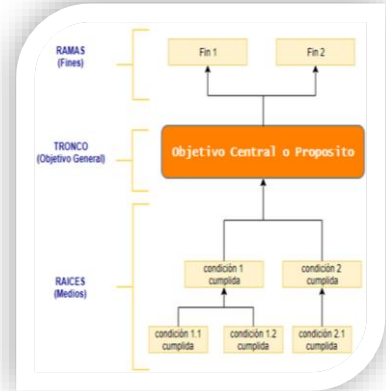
RAMAS
(Fines)

Fin 1

Fin 2

TRONCO
(Objetivo General)

Objetivo Central o Proposito

RAICES
(Medios)

condición 1 cumplida

condición 2 cumplida

condición 1.1 cumplida

condición 1.2 cumplida

condición 2.1 cumplida